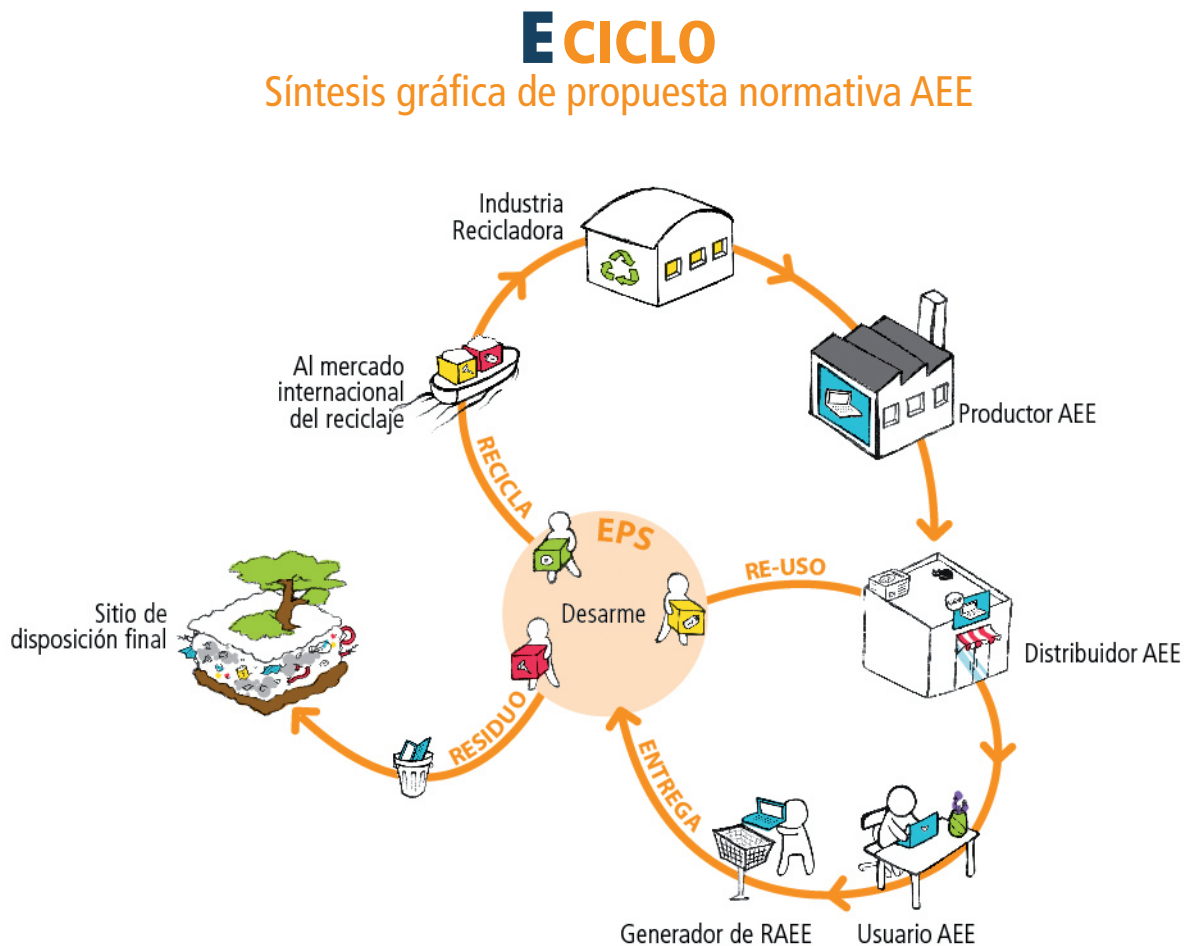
E CICLO
Síntesis gráfica de propuesta normativa AEE

Industria Recicladora

Productor AEE

Al mercado internacional del reciclaje

RECICLA

EPS

Desarme

RE-USO

Distribuidor AEE

Sitio de disposición final

RESIDUO

ENTREGA

Generador de RAEE

Usuario AEE